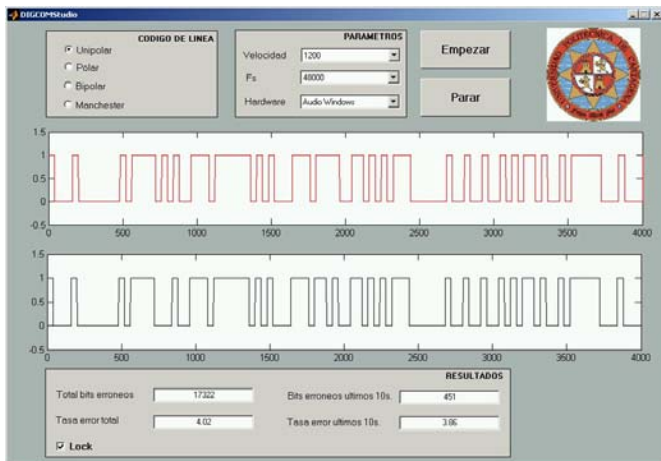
DIGCOMStudio

CODIGO DE LINEA
Unipolar
Polar
Bipolar
Manchester

PARAMETROS
Velocidad 1200
Fs 48000
Hardware Audio Windows

Empezar
Parar

1.5
1
0.5
0
-0.5
0 500 1000 1500 2000 2500 3000 3500 4000

1.5
1
0.5
0
-0.5
0 500 1000 1500 2000 2500 3000 3500 4000

RESULTADOS
Total bits erroneos 17322
Bits erroneos ultimos 10s. 451
Tasa error total 4.02
Tasa error ultimos 10s. 3.86
Lock